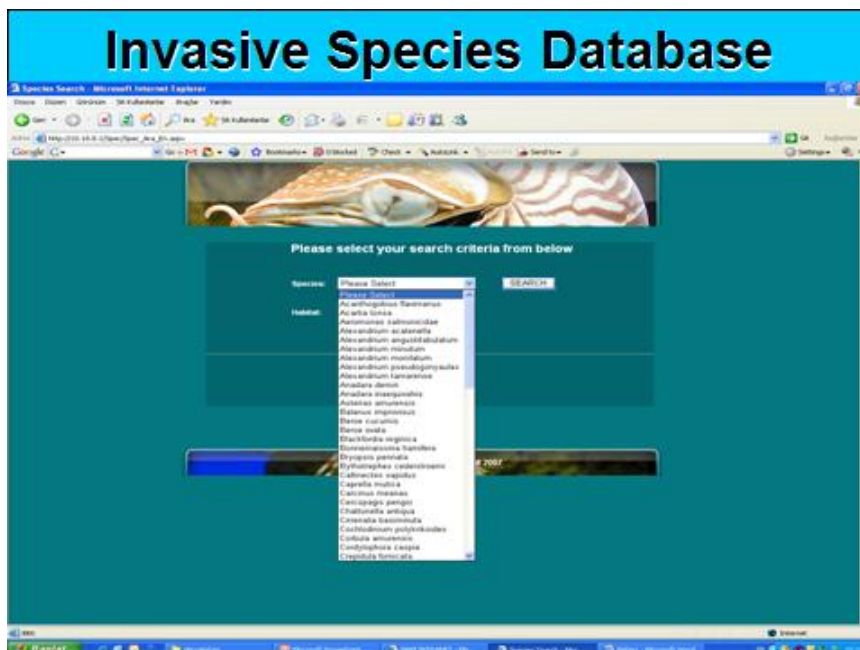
Invasive Species Database

Species Search - Microsoft Internet Explorer

Dosya Düzen Görünüm Sık Kullanılanlar Araçlar Yardım

Geri Ara Sık Kullanılanlar

Adres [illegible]

Google G- Go Bookmarks Check AutoLink Send to Settings

Please select your search criteria from below

Species: Please Select SEARCH

Habitat:

Please Select
Acanthogobius flavimanus
Acartia tonsa
Aeromonas salmonicidae
Alexandrium acatenella
Alexandrium angustitabulatum
Alexandrium minutum
Alexandrium monilatum
Alexandrium pseudogonyaulax
Alexandrium tamarense
Anadara demiri
Anadara inaequivalvis
Asterias amurensis
Balanus improvisus
Beroe cucumis
Beroe ovata
Blackfordia virginica
Bonnemaisonia hamifera
Bryopsis pennata
Bythotrephes cederstroemi
Callinectes sapidus
Caprella mutica
Carcinus maenas
Cercopagis pengoi
Chaetomorpha antiqua
Crinendia basiminuta
Cochlodinium polykrikoides
Corbula amurensis
Cordylophora caspia
Crepidula fornicata

2007

Internet

Başlat